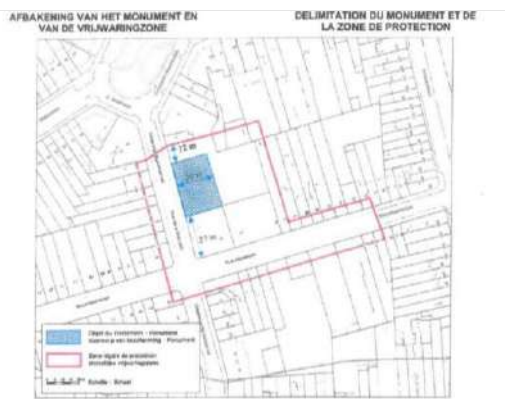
AFBAKENING VAN HET MONUMENT EN VAN DE VRIJWARINGZONE

DELIMITATION DU MONUMENT ET DE LA ZONE DE PROTECTION

12 m

21 m

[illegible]

Objet du classement - Voorwerp van bescherming : Monument

Zone légale de protection - Wettelijke vrijwaringszone

Echelle - Schaal